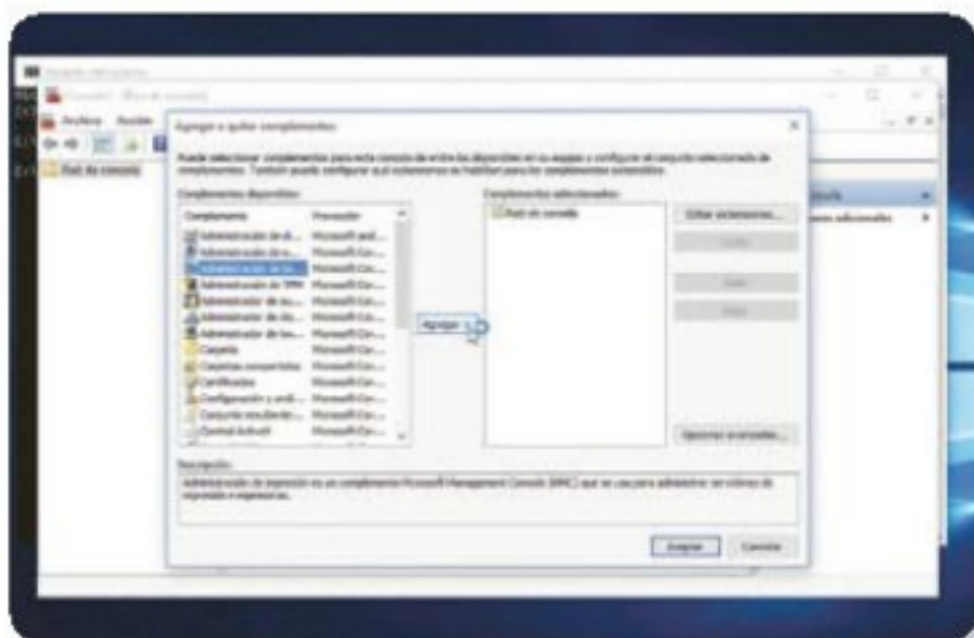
Símbolo del sistema
Consola1 - [Raíz de consola]
Archivo Acción
Raíz de consola
Agregar o quitar complementos
Puede seleccionar complementos para esta consola de entre los disponibles en su equipo y configurar el conjunto seleccionado de complementos. También puede configurar qué extensiones se habilitan para los complementos extensibles.
Complementos disponibles:
| Complemento | Proveedor |
|---|---|
| Administración de d... | Microsoft and... |
| Administración de e... | Microsoft Cor... |
| Administración de la... | Microsoft Cor... |
| Administración de TPM | Microsoft Cor... |
| Administrador de au... | Microsoft Cor... |
| Administrador de dis... | Microsoft Cor... |
| Administrador de tar... | Microsoft Cor... |
| Carpeta | Microsoft Cor... |
| Carpetas compartidas | Microsoft Cor... |
| Certificados | Microsoft Cor... |
| Configuración y análi... | Microsoft Cor... |
| Conjunto resultante... | Microsoft Cor... |
| Control ActiveX | Microsoft Cor... |
Agregar >
Complementos seleccionados:
Raíz de consola
Editar extensiones...
Quitar
Subir
Bajar
Opciones avanzadas...
Descripción:
Administración de impresión es un complemento Microsoft Management Console (MMC) que se usa para administrar servidores de impresión e impresoras.
Aceptar
Cancelar
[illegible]
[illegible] adicionales